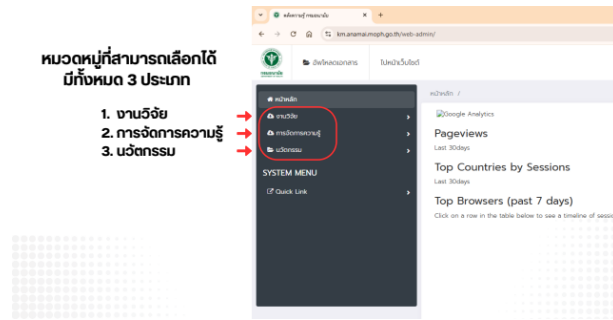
หมวดหมู่ที่สามารถเลือกได้
มีทั้งหมด 3 ประเภท

1. งานวิจัย
2. การจัดการความรู้
3. นวัตกรรม

จัดการความรู้ กรมอนามัย
km.anamai.moph.go.th/web-admin/

อัพโหลดเอกสาร
ไปหน้าเว็บไซต์

หน้าหลัก
งานวิจัย
การจัดการความรู้
นวัตกรรม
SYSTEM MENU
Quick Link

หน้าหลัก /
Google Analytics
Pageviews
Last 30days
Top Countries by Sessions
Last 30days
Top Browsers (past 7 days)
Click on a row in the table below to see a timeline of sessi